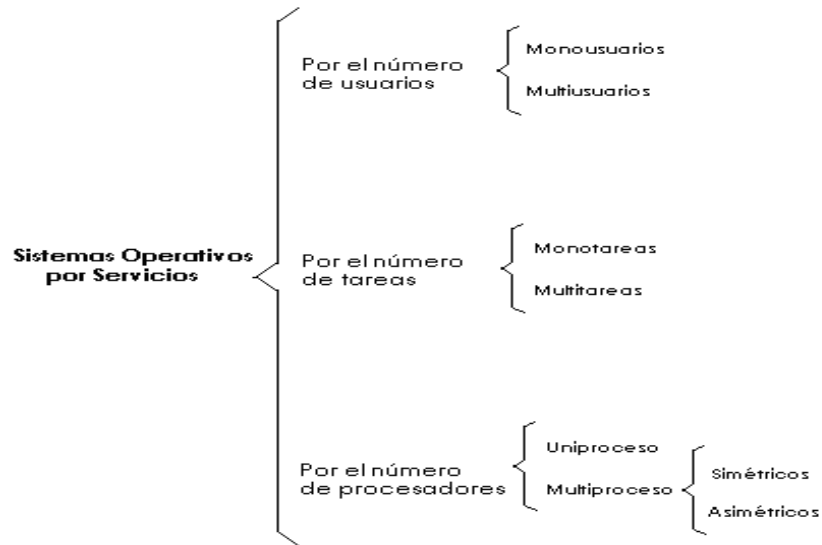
Sistemas Operativos por Servicios

Por el número de usuarios

Monousuarios

Multiusuarios

Por el número de tareas

Monotareas

Multitareas

Por el número de procesadores

Uniproceso

Multiproceso

Simétricos

Asimétricos